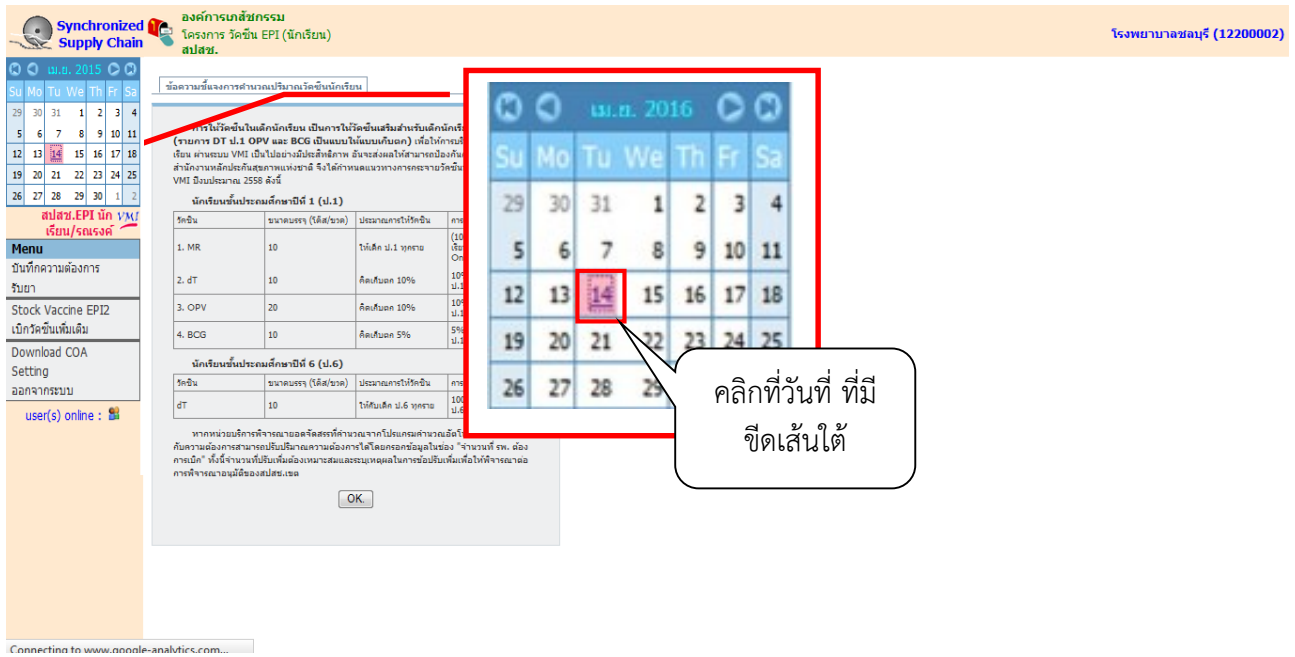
Synchronized Supply Chain

องค์การเภสัชกรรม
โครงการ วัคซีน EPI (นักเรียน)
สปสช.

โรงพยาบาลชลบุรี (12200002)

เม.ย. 2015

| Su | Mo | Tu | We | Th | Fr | Sa |
|---|---|---|---|---|---|---|
| 29 | 30 | 31 | 1 | 2 | 3 | 4 |
| 5 | 6 | 7 | 8 | 9 | 10 | 11 |
| 12 | 13 | 14 | 15 | 16 | 17 | 18 |
| 19 | 20 | 21 | 22 | 23 | 24 | 25 |
| 26 | 27 | 28 | 29 | 30 | 1 | 2 |

สปสช.EPI นักเรียน/รณรงค์ VMI

Menu
บันทึกความต้องการ
รับยา
Stock Vaccine EPI2
เบิกวัคซีนเพิ่มเติม
Download COA
Setting
ออกจากระบบ
user(s) online :

ข้อความชี้แจงการคำนวณปริมาณวัคซีนนักเรียน

การให้วัคซีนในเด็กนักเรียน เป็นการให้วัคซีนเสริมสำหรับเด็กนักเรียน (รายการ DT ป.1 OPV และ BCG เป็นแบบไม่แบบเก็บตก) เพื่อให้การบริ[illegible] เรียน ผ่านระบบ VMI เป็นไปอย่างมีประสิทธิภาพ อันจะส่งผลให้สามารถป้องกัน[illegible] สำนักงานหลักประกันสุขภาพแห่งชาติ จึงได้กำหนดแนวทางการกระจายวัคซีน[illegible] VMI ปีงบประมาณ 2558 ดังนี้

นักเรียนชั้นประถมศึกษาปีที่ 1 (ป.1)

| วัคซีน | ขนาดบรรจุ (โด๊ส/ขวด) | ประมาณการให้วัคซีน | การ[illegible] |
|---|---|---|---|
| 1. MR | 10 | ให้เด็ก ป.1 ทุกราย | (10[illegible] เรีย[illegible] On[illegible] |
| 2. dT | 10 | คิดเก็บตก 10% | 10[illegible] ป.1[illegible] |
| 3. OPV | 20 | คิดเก็บตก 10% | 10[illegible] ป.1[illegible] |
| 4. BCG | 10 | คิดเก็บตก 5% | 5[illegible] ป.1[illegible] |

นักเรียนชั้นประถมศึกษาปีที่ 6 (ป.6)

| วัคซีน | ขนาดบรรจุ (โด๊ส/ขวด) | ประมาณการให้วัคซีน | การ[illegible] |
|---|---|---|---|
| dT | 10 | ให้กับเด็ก ป.6 ทุกราย | 10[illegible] ป.6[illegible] |

หากหน่วยบริการพิจารณาออกจัดสรรที่คำนวณจากโปรแกรมคำนวณอัตโ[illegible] กับความต้องการสามารถปรับปริมาณความต้องการได้โดยกรอกข้อมูลในช่อง "จำนวนที่ รพ. ต้องการเบิก" ทั้งนี้จำนวนที่ปรับเพิ่มต้องเหมาะสมและระบุเหตุผลในการขอปรับเพิ่มเพื่อให้พิจารณาต่อการพิจารณาอนุมัติของสปสช.เขต

OK

เม.ย. 2016

| Su | Mo | Tu | We | Th | Fr | Sa |
|---|---|---|---|---|---|---|
| 29 | 30 | 31 | 1 | 2 | 3 | 4 |
| 5 | 6 | 7 | 8 | 9 | 10 | 11 |
| 12 | 13 | 14 | 15 | 16 | 17 | 18 |
| 19 | 20 | 21 | 22 | 23 | 24 | 25 |
| 26 | 27 | 28 | 29 | | | |

คลิกที่วันที่ ที่มีขีดเส้นใต้

Connecting to www.google-analytics.com...